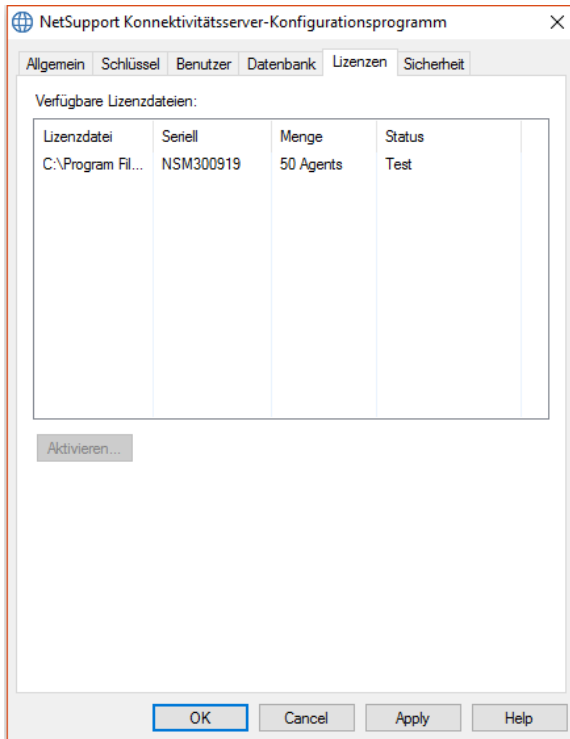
NetSupport Konnektivitätsserver-Konfigurationsprogramm ×

Allgemein Schlüssel Benutzer Datenbank Lizenzen Sicherheit

Verfügbare Lizenzdateien:

| Lizenzdatei | Seriell | Menge | Status |
|---|---|---|---|
| C:\Program Fil... | NSM300919 | 50 Agents | Test |

Aktivieren...

OK Cancel Apply Help